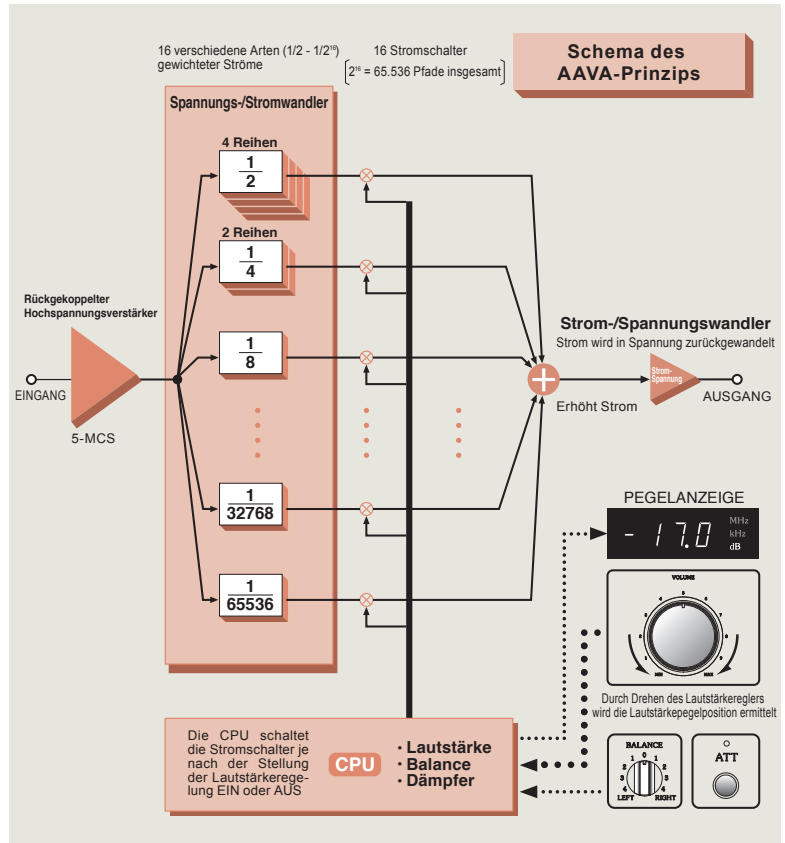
16 verschiedene Arten (1/2 - 1/2$^{16}$) gewichteter Ströme

16 Stromschalter

[2$^{16}$ = 65.536 Pfade insgesamt]

Schema des AAVA-Prinzips

Spannungs-/Stromwandler

4 Reihen

$\frac{1}{2}$

2 Reihen

$\frac{1}{4}$

$\frac{1}{8}$

$\frac{1}{32768}$

$\frac{1}{65536}$

Rückgekoppelter Hochspannungsverstärker

EINGANG

5-MCS

Strom-/Spannungswandler

Strom wird in Spannung zurückgewandelt

Strom-Spannung

AUSGANG

Erhöht Strom

PEGELANZEIGE

- 17.0

MHz
kHz
dB

VOLUME

MIN

MAX

Durch Drehen des Lautstärkereglers wird die Lautstärkepegelposition ermittelt

Die CPU schaltet die Stromschalter je nach der Stellung der Lautstärkeregelung EIN oder AUS

CPU

• Lautstärke
• Balance
• Dämpfer

BALANCE

LEFT

RIGHT

ATT